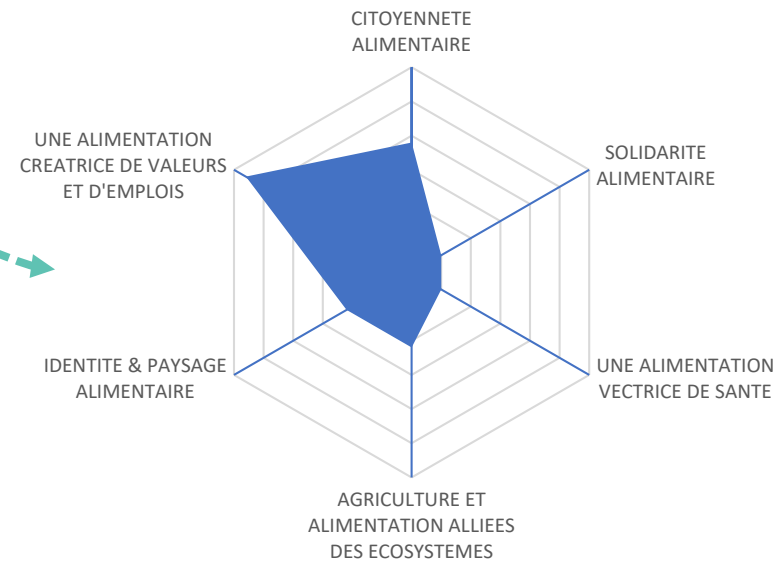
CITOYENNETE ALIMENTAIRE

SOLIDARITE ALIMENTAIRE

UNE ALIMENTATION VECTRICE DE SANTE

AGRICULTURE ET ALIMENTATION ALLIEES DES ECOSYSTEMES

IDENTITE & PAYSAGE ALIMENTAIRE

UNE ALIMENTATION CREATRICE DE VALEURS ET D'EMPLOIS